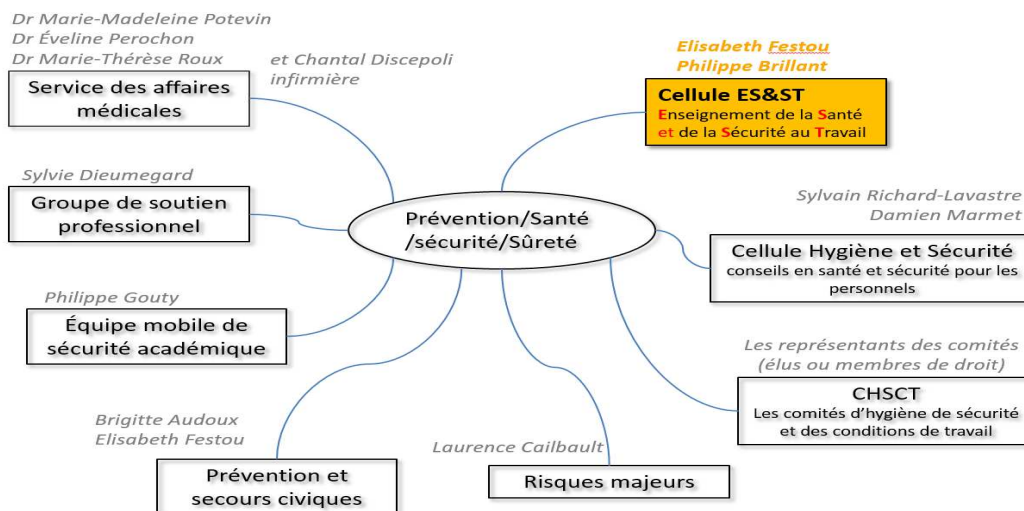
Dr Marie-Madeleine Potevin
Dr Éveline Perochon
Dr Marie-Thérèse Roux

et Chantal Discepoli
infirmière

Service des affaires médicales

Elisabeth Festou
Philippe Brillant

Cellule ES&ST
Enseignement de la Santé et de la Sécurité au Travail

Sylvie Dieumegard

Groupe de soutien professionnel

Prévention/Santé /sécurité/Sûreté

Sylvain Richard-Lavastre
Damien Marmet

Cellule Hygiène et Sécurité
conseils en santé et sécurité pour les personnels

Philippe Gouty

Équipe mobile de sécurité académique

Les représentants des comités
(élus ou membres de droit)

CHSCT
Les comités d'hygiène de sécurité et des conditions de travail

Brigitte Audoux
Elisabeth Festou

Laurence Cailbault

Prévention et secours civiques

Risques majeurs